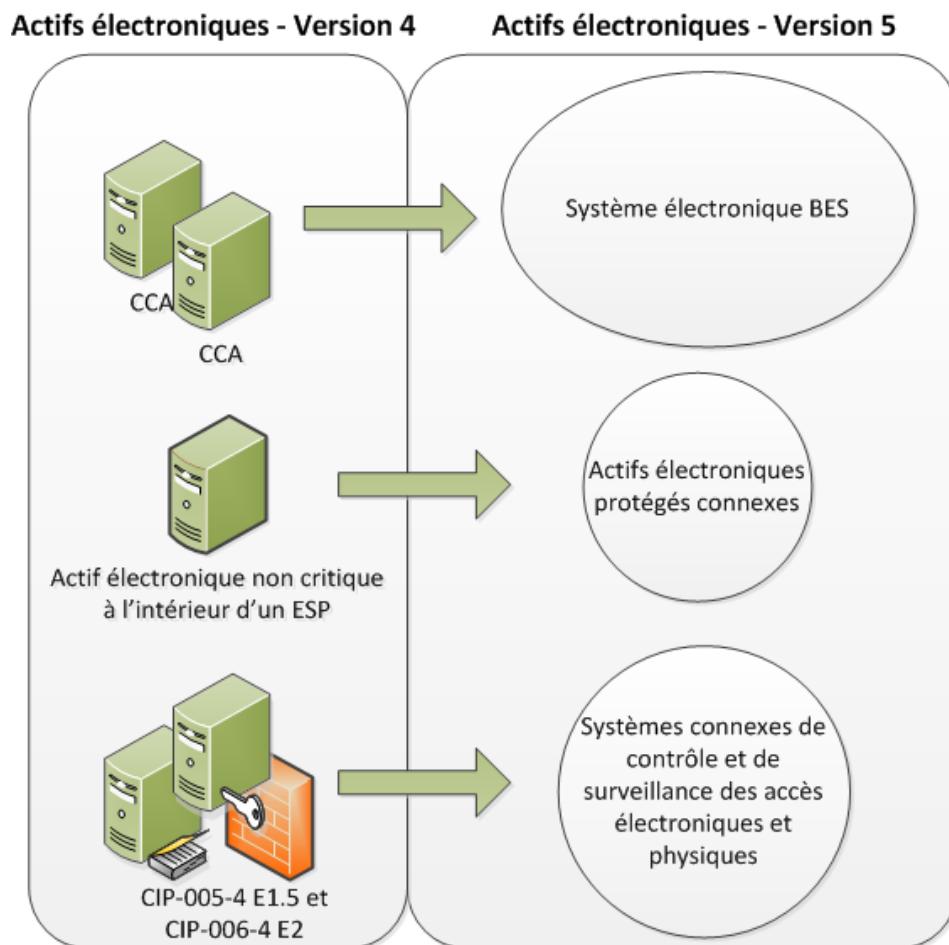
Actifs électroniques - Version 4

Actifs électroniques - Version 5

CCA

CCA

Système électronique BES

Actif électronique non critique à l'intérieur d'un ESP

Actifs électroniques protégés connexes

CIP-005-4 E1.5 et CIP-006-4 E2

Systèmes connexes de contrôle et de surveillance des accès électroniques et physiques